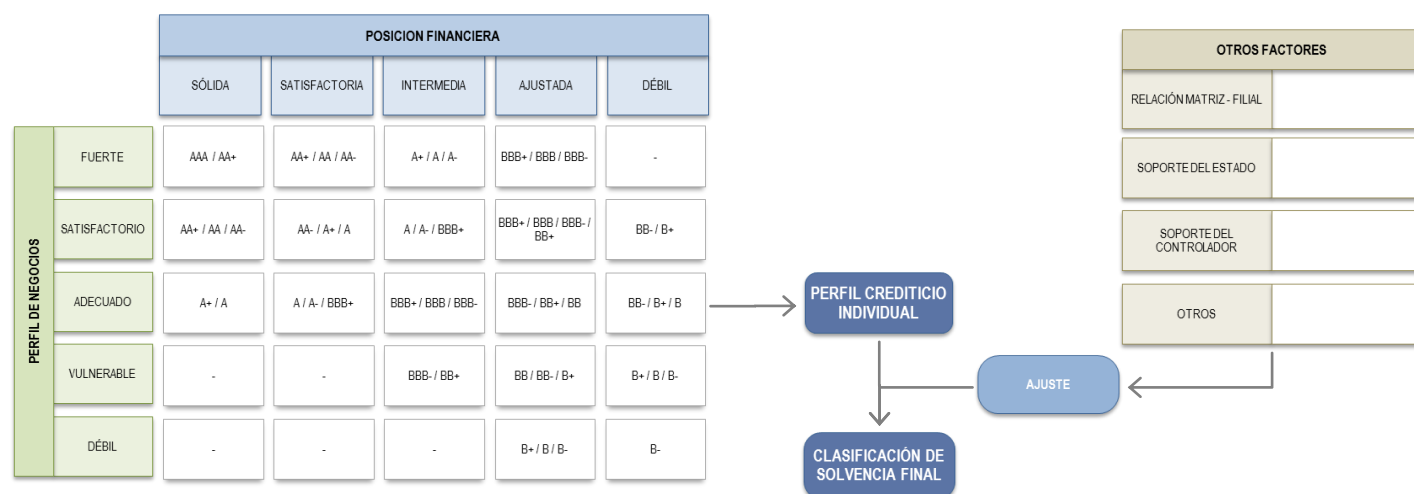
POSICION FINANCIERA

| PERFIL DE NEGOCIOS | SÓLIDA | SATISFACTORIA | INTERMEDIA | AJUSTADA | DÉBIL |
|---|---|---|---|---|---|
| FUERTE | AAA / AA+ | AA+ / AA / AA- | A+ / A / A- | BBB+ / BBB / BBB- | - |
| SATISFACTORIO | AA+ / AA / AA- | AA- / A+ / A | A / A- / BBB+ | BBB+ / BBB / BBB- / BB+ | BB- / B+ |
| ADECUADO | A+ / A | A / A- / BBB+ | BBB+ / BBB / BBB- | BBB- / BB+ / BB | BB- / B+ / B |
| VULNERABLE | - | - | BBB- / BB+ | BB / BB- / B+ | B+ / B / B- |
| DÉBIL | - | - | - | B+ / B / B- | B- |

PERFIL CREDITICIO INDIVIDUAL

OTROS FACTORES

RELACIÓN MATRIZ - FILIAL

SOPORTE DEL ESTADO

SOPORTE DEL CONTROLADOR

OTROS

AJUSTE

CLASIFICACIÓN DE SOLVENCIA FINAL